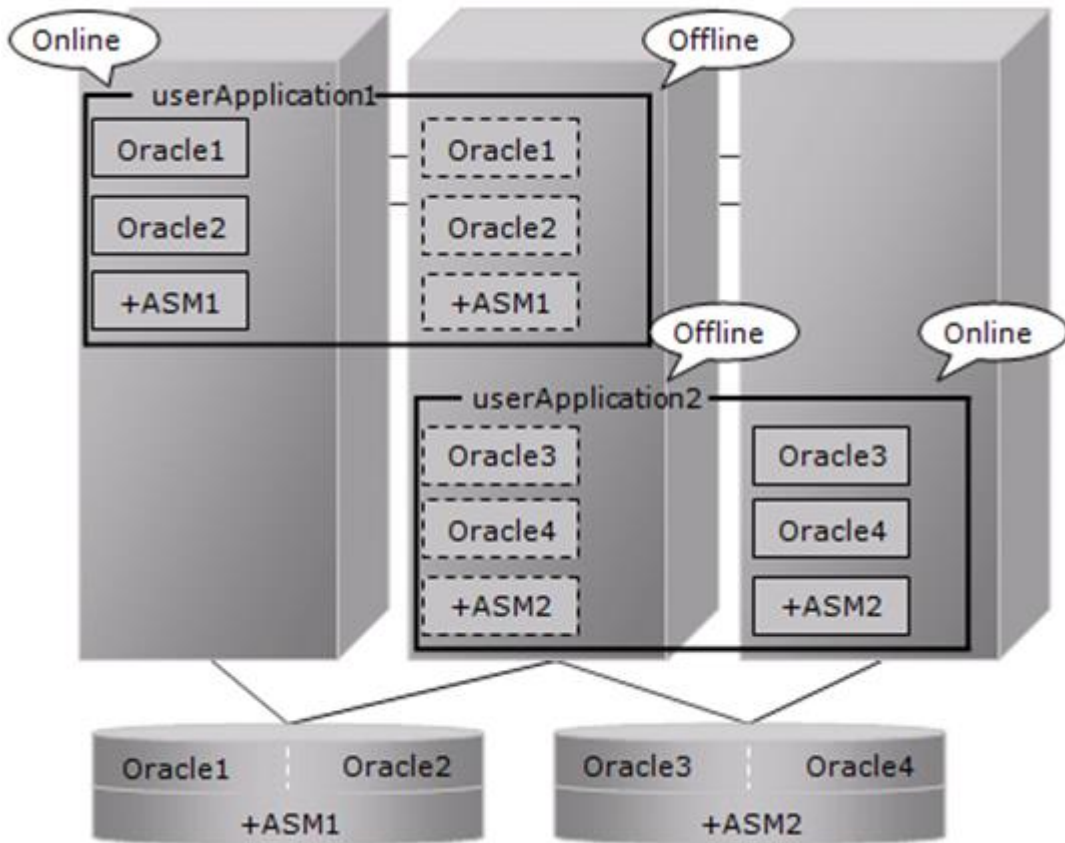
Online

Offline

userApplication1

Oracle1

Oracle2

+ASM1

Oracle1

Oracle2

+ASM1

Offline

Online

userApplication2

Oracle3

Oracle4

+ASM2

Oracle3

Oracle4

+ASM2

Oracle1

Oracle2

+ASM1

Oracle3

Oracle4

+ASM2